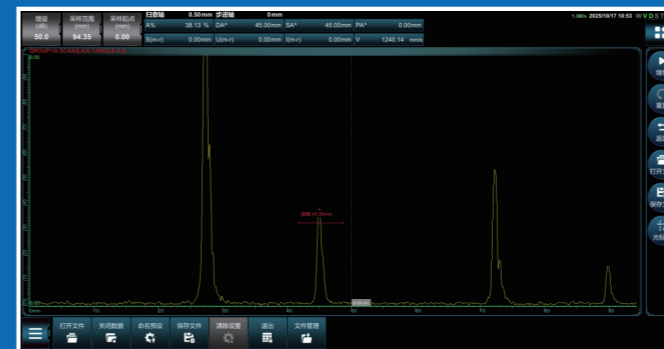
增益 (dB) 50.0
采样范围 (mm) 94.35
采样起点 (mm) 0.00

扫查轴 0.50mm 步进轴 0mm
A% 38.13 % DA^ 45.00mm SA^ 45.00mm PA^ 0.00mm
S(m-r) 0.00mm U(m-r) 0.00mm I(m-r) 0.00mm V 1240.14 mm/s

1.0M/s 2025/10/17 10:53 WVDST

闸门 45.00mm

打开文件 关闭数据 命名预设 保存文件 清除设置 退出 文件管理